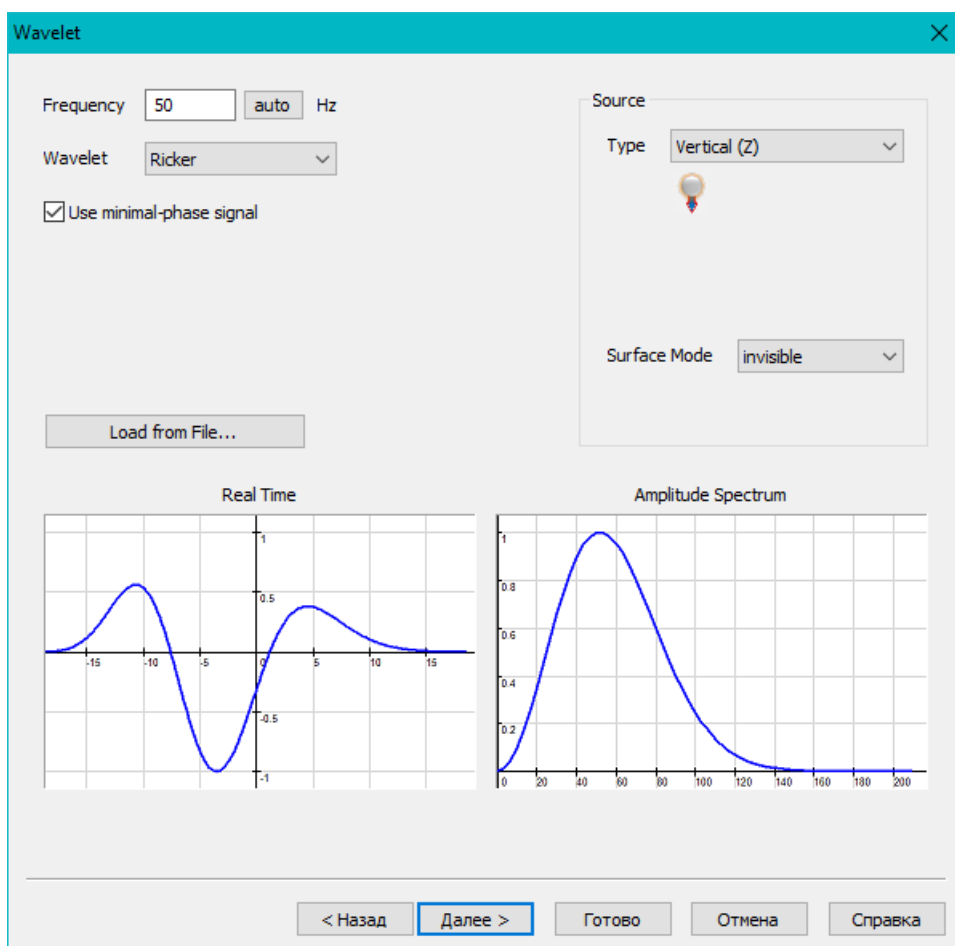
Wavelet

Frequency 50 auto Hz

Wavelet Ricker

☑ Use minimal-phase signal

Source

Type Vertical (Z)

Surface Mode invisible

Load from File...

Real Time

1
0.5
-15 -10 -5 0 5 10 15
-0.5
-1

Amplitude Spectrum

1
0.8
0.6
0.4
0.2
0 20 40 60 80 100 120 140 160 180 200

< Назад Далее > Готово Отмена Справка